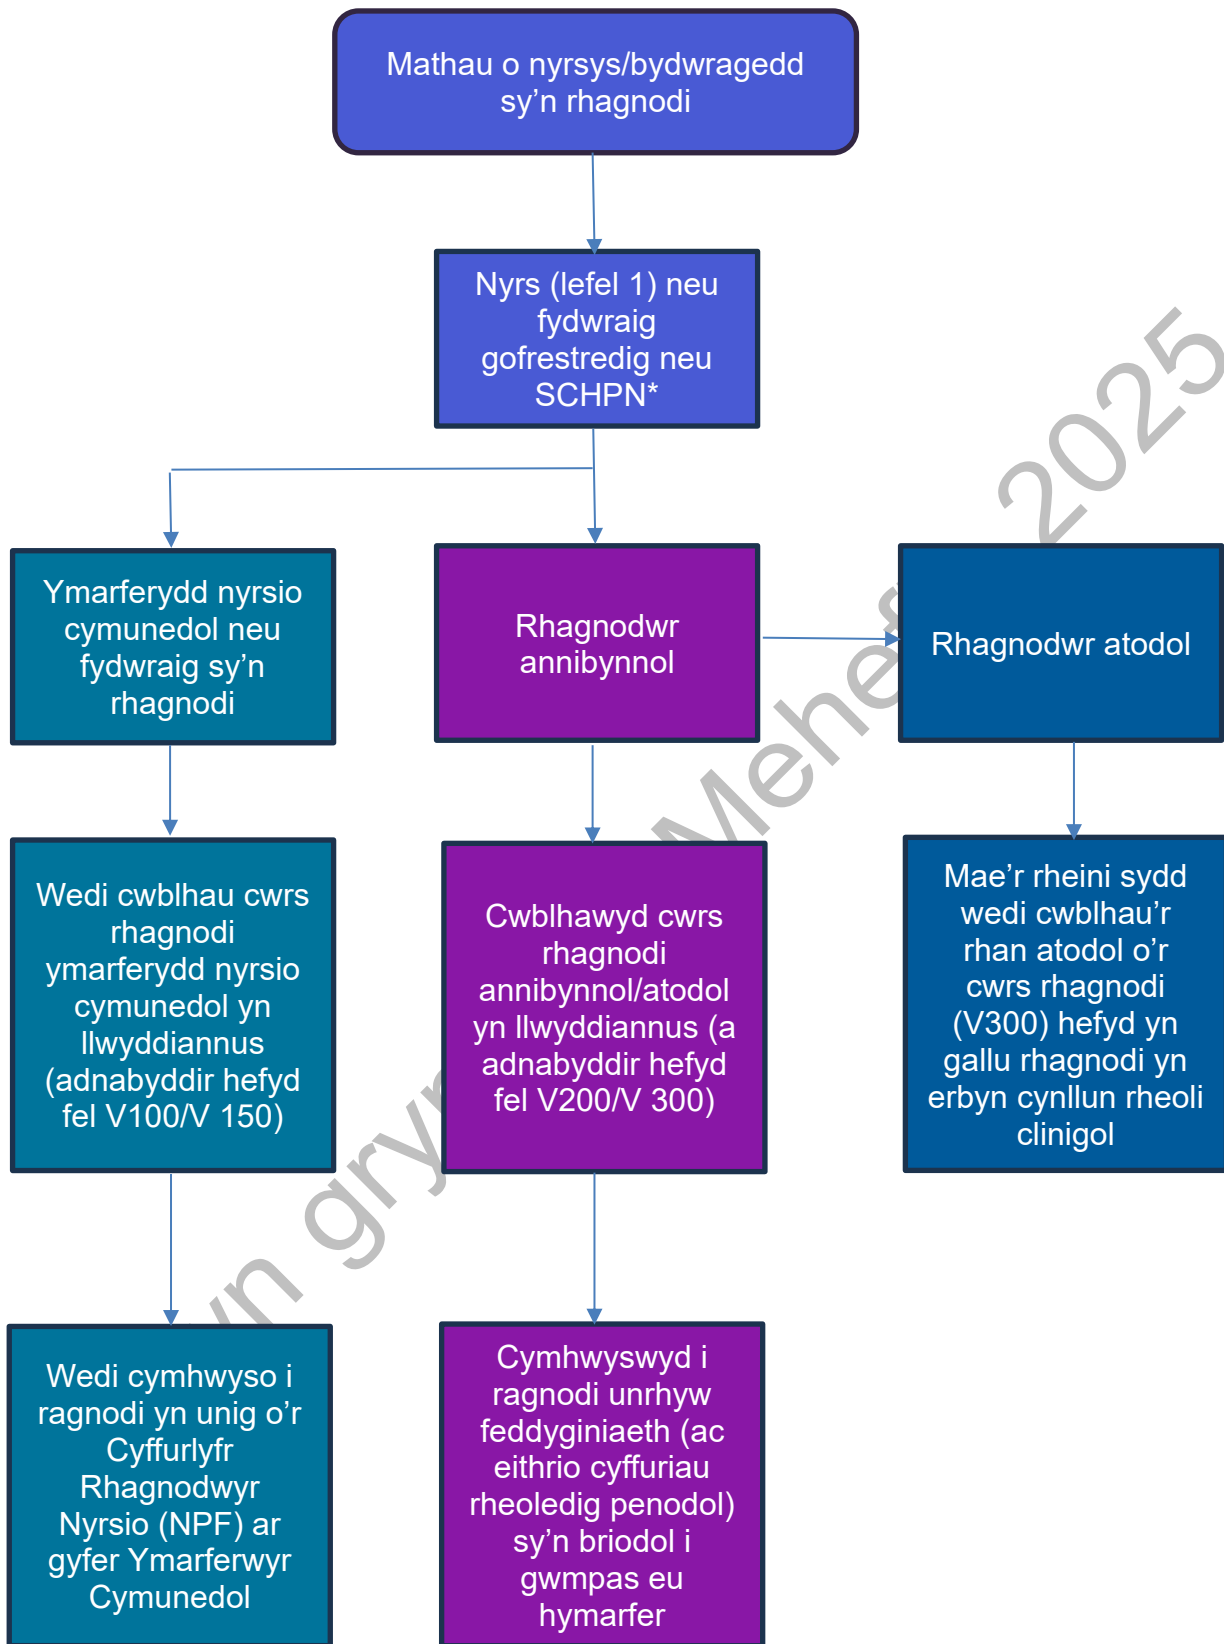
Mathau o nyrsys/bydwragedd sy’n rhagnodi

Nyrs (lefel 1) neu fydwraig gofrestredig neu SCHPN*

Ymarferydd nyrsio cymunedol neu fydwraig sy’n rhagnodi

Rhagnodwr annibynnol

Rhagnodwr atodol

Wedi cwblhau cwrs rhagnodi ymarferydd nyrsio cymunedol yn llwyddiannus (adnabyddir hefyd fel V100/V 150)

Cwblhawyd cwrs rhagnodi annibynnol/atodol yn llwyddiannus (a adnabyddir hefyd fel V200/V 300)

Mae’r rheini sydd wedi cwblhau’r rhan atodol o’r cwrs rhagnodi (V300) hefyd yn gallu rhagnodi yn erbyn cynllun rheoli clinigol

Wedi cymhwyso i ragnodi yn unig o’r Cyffurlyfr Rhagnodwyr Nyrsio (NPF) ar gyfer Ymarferwyr Cymunedol

Cymhwyswyd i ragnodi unrhyw feddyginiaeth (ac eithrio cyffuriau rheoledig penodol) sy’n briodol i gwmpas eu hymarfer

yn gry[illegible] Meheф 2025